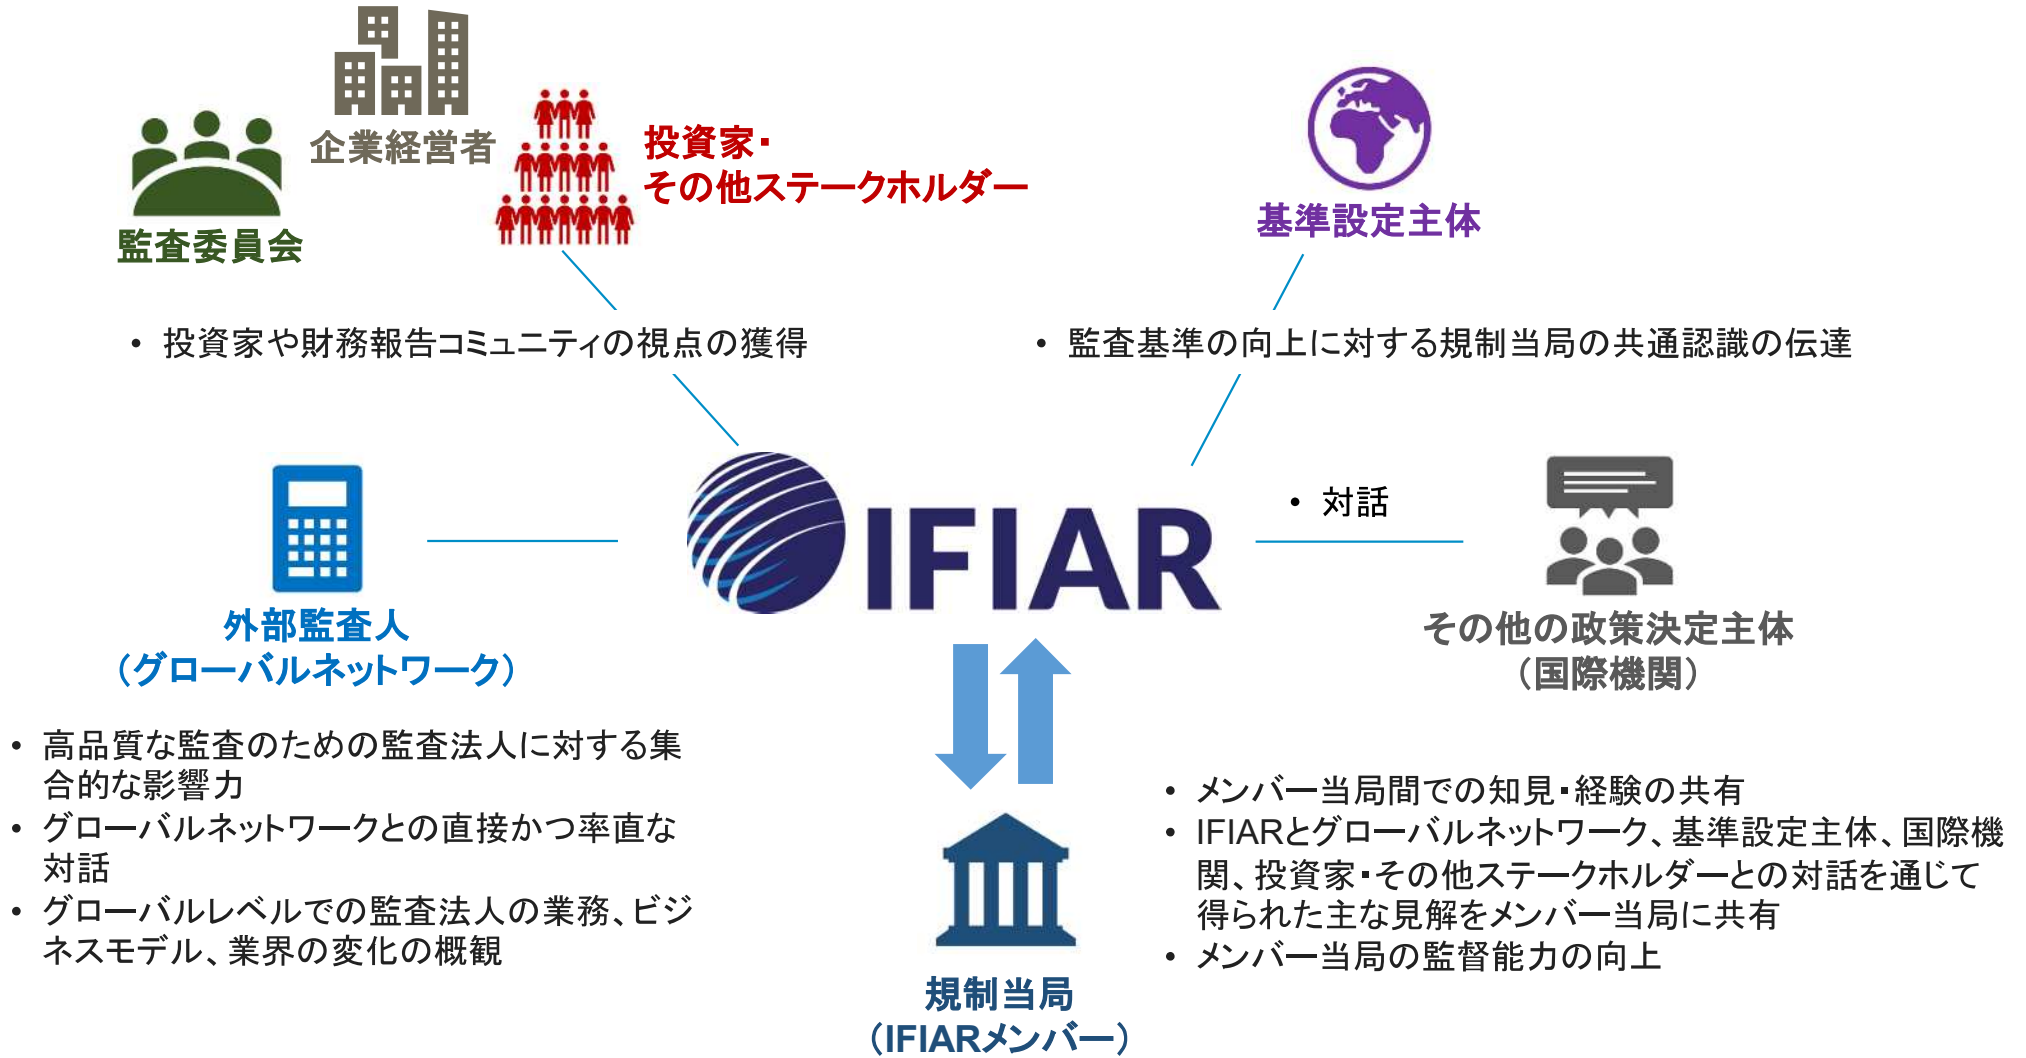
企業経営者

監査委員会

投資家・
その他ステークホルダー

基準設定主体

• 投資家や財務報告コミュニティの視点の獲得

• 監査基準の向上に対する規制当局の共通認識の伝達

IFIAR

• 対話

外部監査人
（グローバルネットワーク）

その他の政策決定主体
（国際機関）

• 高品質な監査のための監査法人に対する集合的な影響力
• グローバルネットワークとの直接かつ率直な対話
• グローバルレベルでの監査法人の業務、ビジネスモデル、業界の変化の概観

• メンバー当局間での知見・経験の共有
• IFIARとグローバルネットワーク、基準設定主体、国際機関、投資家・その他ステークホルダーとの対話を通じて得られた主な見解をメンバー当局に共有
• メンバー当局の監督能力の向上

規制当局
（IFIARメンバー）